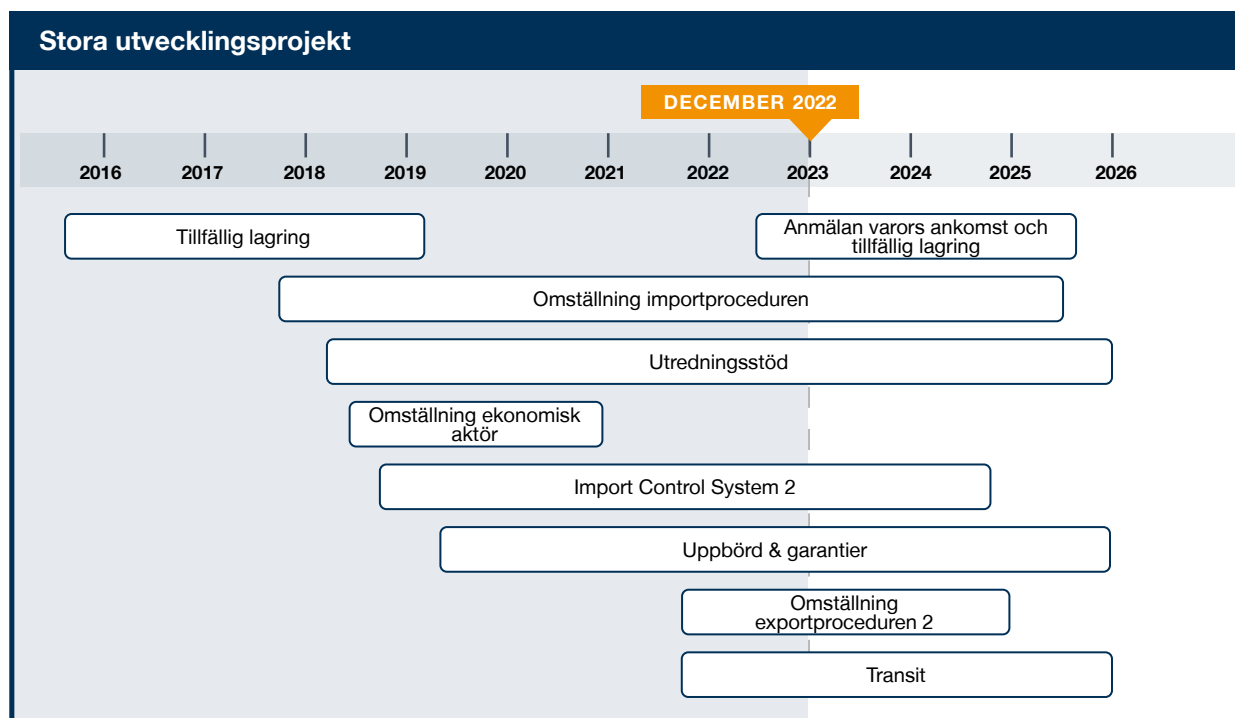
Stora utvecklingsprojekt

DECEMBER 2022

2016 2017 2018 2019 2020 2021 2022 2023 2024 2025 2026

Tillfällig lagring

Anmälan varors ankomst och tillfällig lagring

Omställning importproceduren

Utredningsstöd

Omställning ekonomisk aktör

Import Control System 2

Uppbörd & garantier

Omställning exportproceduren 2

Transit